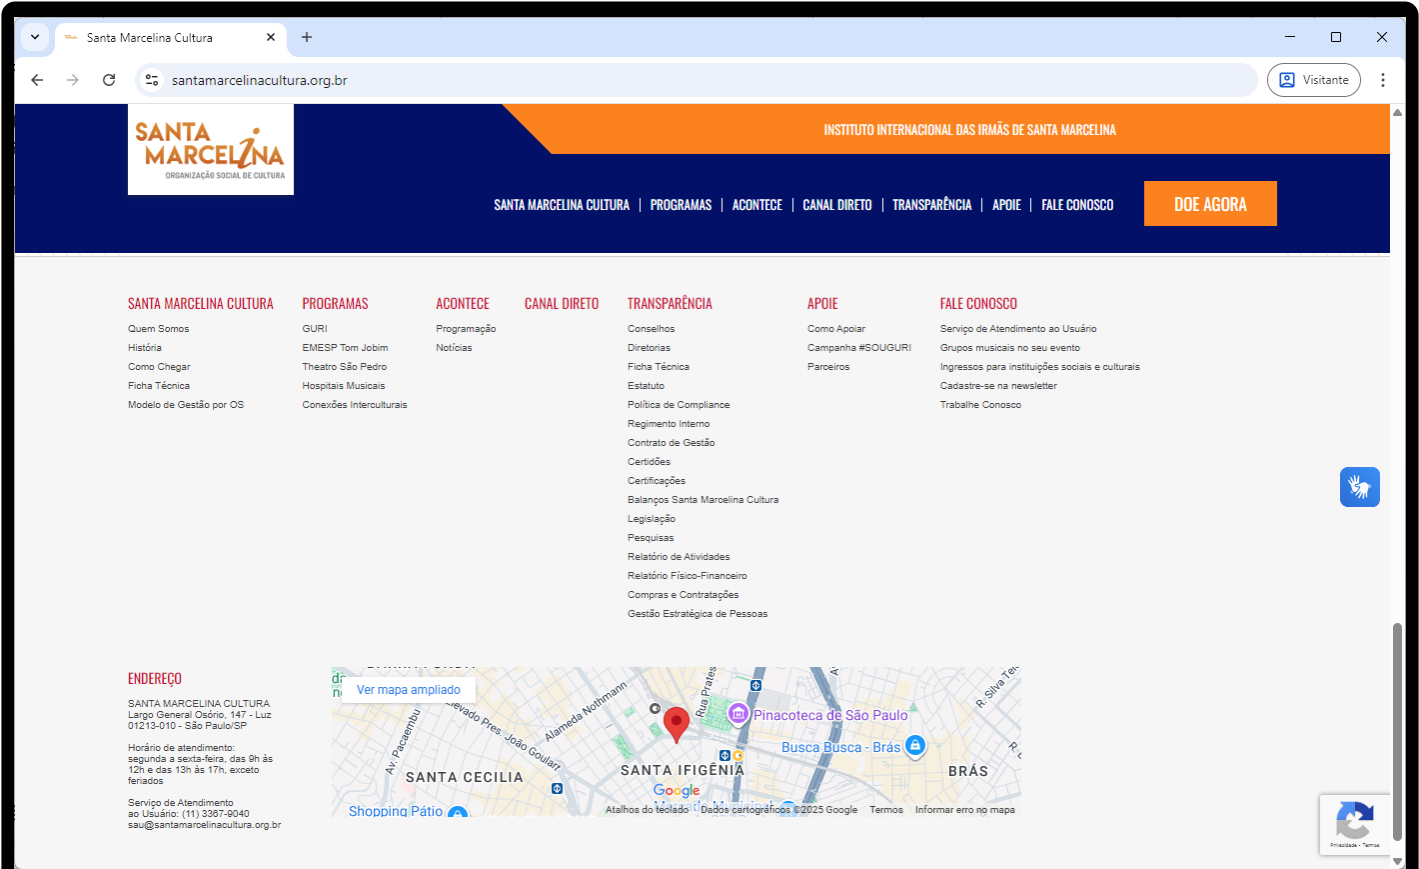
Santa Marcelina Cultura

santamarcelinacultura.org.br

Visitante

SANTA MARCELINA
ORGANIZAÇÃO SOCIAL DE CULTURA

INSTITUTO INTERNACIONAL DAS IRMÃS DE SANTA MARCELINA

SANTA MARCELINA CULTURA | PROGRAMAS | ACONTECE | CANAL DIRETO | TRANSPARÊNCIA | APOIE | FALE CONOSCO

DOE AGORA

SANTA MARCELINA CULTURA
Quem Somos
História
Como Chegar
Ficha Técnica
Modelo de Gestão por OS

PROGRAMAS
GURI
EMESP Tom Jobim
Theatro São Pedro
Hospitais Musicais
Conexões Interculturais

ACONTECE
Programação
Notícias

CANAL DIRETO

TRANSPARÊNCIA
Conselhos
Diretorias
Ficha Técnica
Estatuto
Política de Compliance
Regimento Interno
Contrato de Gestão
Certidões
Certificações
Balanços Santa Marcelina Cultura
Legislação
Pesquisas
Relatório de Atividades
Relatório Físico-Financeiro
Compras e Contratações
Gestão Estratégica de Pessoas

APOIE
Como Apoiar
Campanha #SOUGURI
Parceiros

FALE CONOSCO
Serviço de Atendimento ao Usuário
Grupos musicais no seu evento
Ingressos para instituições sociais e culturais
Cadastre-se na newsletter
Trabalhe Conosco

ENDEREÇO
SANTA MARCELINA CULTURA
Largo General Osório, 147 - Luz
01213-010 - São Paulo/SP

Horário de atendimento:
segunda a sexta-feira, das 9h às 12h e das 13h às 17h, exceto feriados

Serviço de Atendimento ao Usuário: (11) 3367-9040
sau@santamarcelinacultura.org.br

Ver mapa ampliado
Elevado Pres. João Goulart
Alameda Nothmann
Rua Prates
Av. Pacaembu
Pinacoteca de São Paulo
Busca Busca - Brás
R. Silva Teles
SANTA CECILIA
SANTA IFIGÊNIA
BRÁS
Shopping Pátio
Google
Atalhos do teclado Dados cartográficos ©2025 Google Termos Informar erro no mapa

Privacidade - Termos